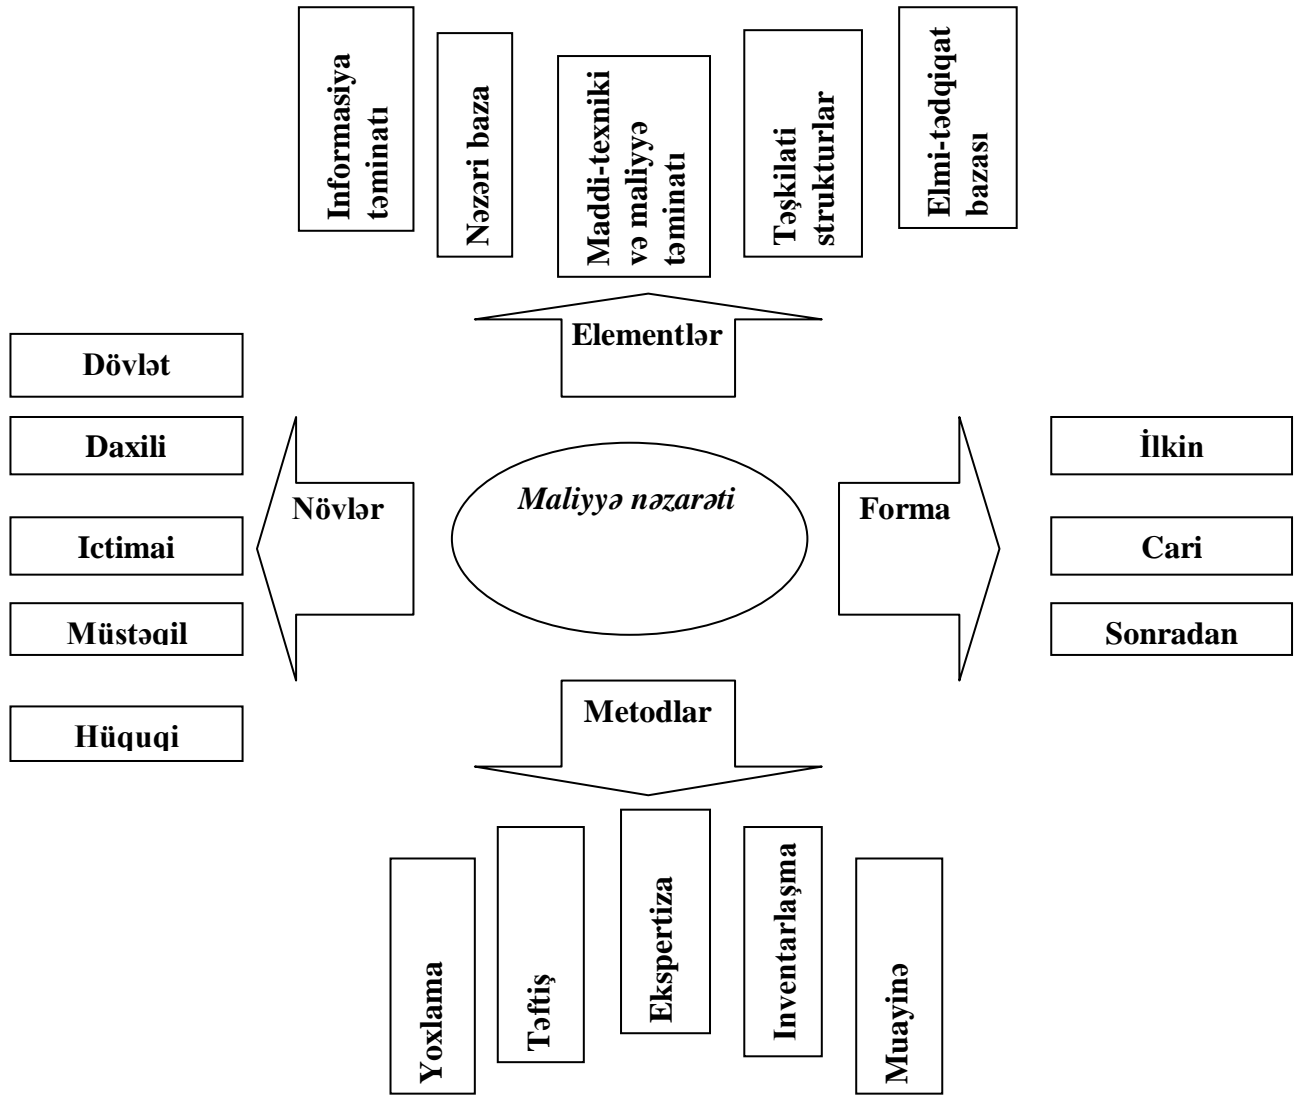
Informasiya təminatı

Nəzəri baza

Maddi-texniki və maliyyə təminatı

Təşkilati strukturlar

Elmi-tədqiqat bazası

Elementlər

Dövlət

Daxili

Ictimai

Müstəqil

Hüquqi

Növlər

Maliyyə nəzarəti

Forma

İlkin

Cari

Sonradan

Metodlar

Yoxlama

Təftiş

Ekspertiza

Inventarlaşma

Muayinə